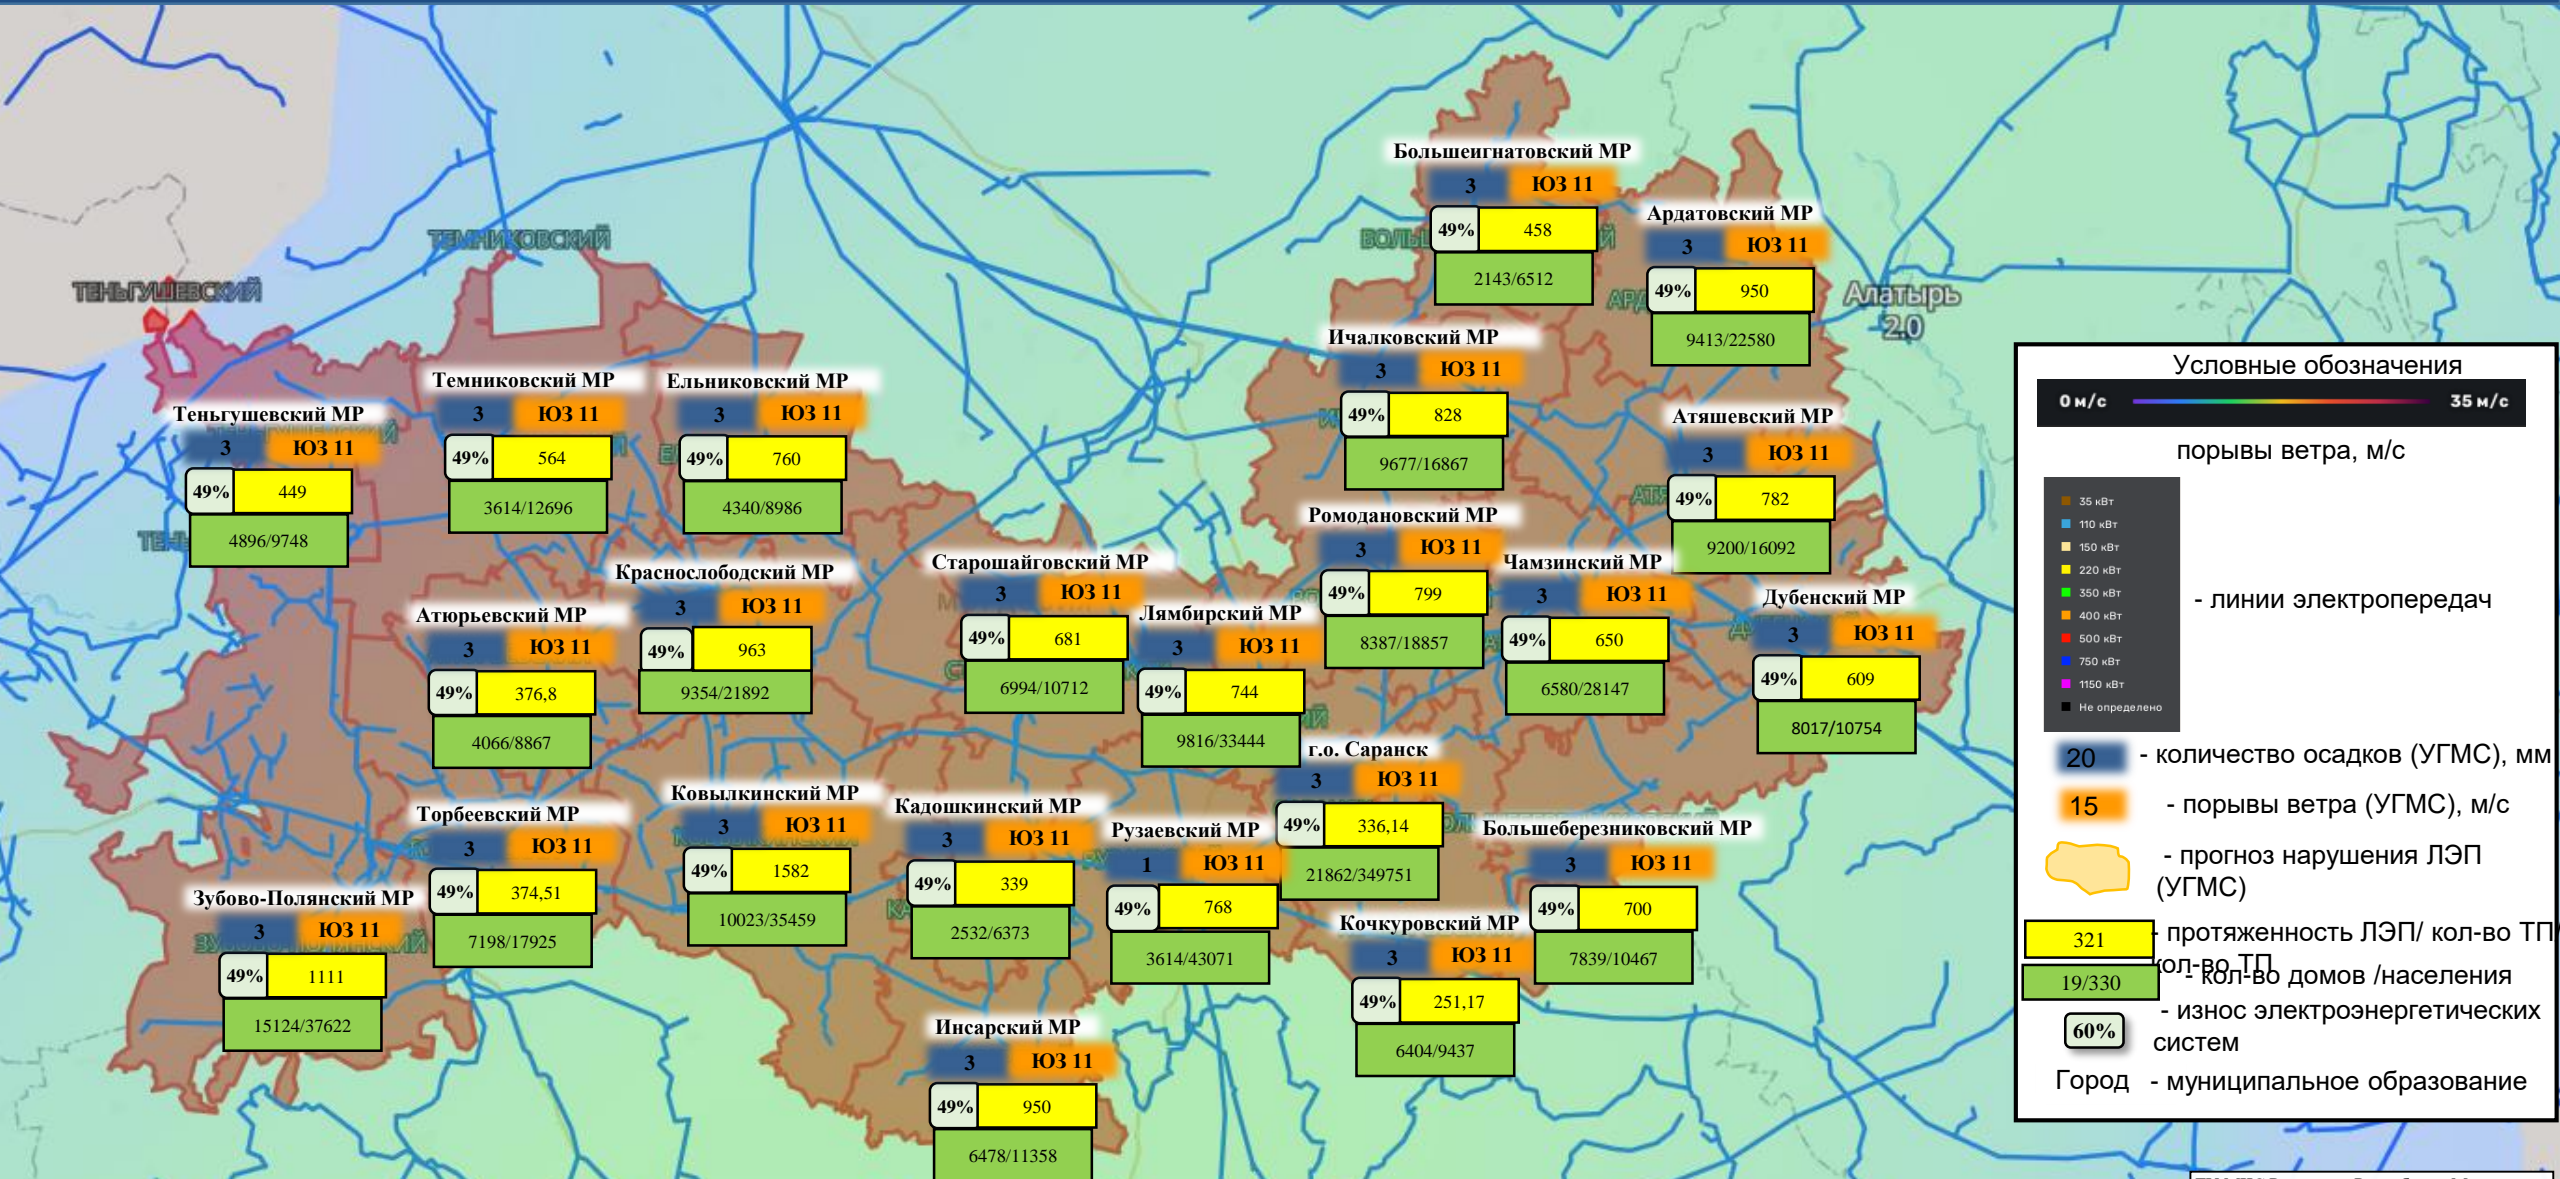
Большеигнатовский МР
3 ЮЗ 11
49% 458
2143/6512

Ардатовский МР
3 ЮЗ 11
49% 950
9413/22580

ТЕМНИКОВСКИЙ

ТЕНЬГУШЕВСКИЙ

Алатырь
2.0

Ичалковский МР
3 ЮЗ 11
49% 828
9677/16867

Темниковский МР
3 ЮЗ 11
49% 564
3614/12696

Ельниковский МР
3 ЮЗ 11
49% 760
4340/8986

Теньгушевский МР
3 ЮЗ 11
49% 449
4896/9748

Атяшевский МР
3 ЮЗ 11
49% 782
9200/16092

Ромодановский МР
3 ЮЗ 11
49% 799
8387/18857

Краснослободский МР
3 ЮЗ 11
49% 963
9354/21892

Старошайговский МР
3 ЮЗ 11
49% 681
6994/10712

Чамзинский МР
3 ЮЗ 11
49% 650
6580/28147

Лямбирский МР
3 ЮЗ 11
49% 744
9816/33444

Дубенский МР
3 ЮЗ 11
49% 609
8017/10754

Атюрьевский МР
3 ЮЗ 11
49% 376,8
4066/8867

г.о. Саранск
3 ЮЗ 11
49% 336,14
21862/349751

Ковылкинский МР
3 ЮЗ 11
49% 1582
10023/35459

Торбеевский МР
3 ЮЗ 11
49% 374,51
7198/17925

Кадошкинский МР
3 ЮЗ 11
49% 339
2532/6373

Рузаевский МР
1 ЮЗ 11
49% 768
3614/43071

Большеберезниковский МР
3 ЮЗ 11
49% 700
7839/10467

Зубово-Полянский МР
3 ЮЗ 11
49% 1111
15124/37622

Кочкуровский МР
3 ЮЗ 11
49% 251,17
6404/9437

Инсарский МР
3 ЮЗ 11
49% 950
6478/11358

Условные обозначения
0 м/с 35 м/с
порывы ветра, м/с
35 кВт
110 кВт
150 кВт
220 кВт
330 кВт
400 кВт
500 кВт
750 кВт
1150 кВт
Не определено
- линии электропередач
20 - количество осадков (УГМС), мм
15 - порывы ветра (УГМС), м/с
- прогноз нарушения ЛЭП (УГМС)
321 - протяженность ЛЭП/ кол-во ТП
19/330 - кол-во домов /населения
60% - износ электроэнергетических систем
Город - муниципальное образование